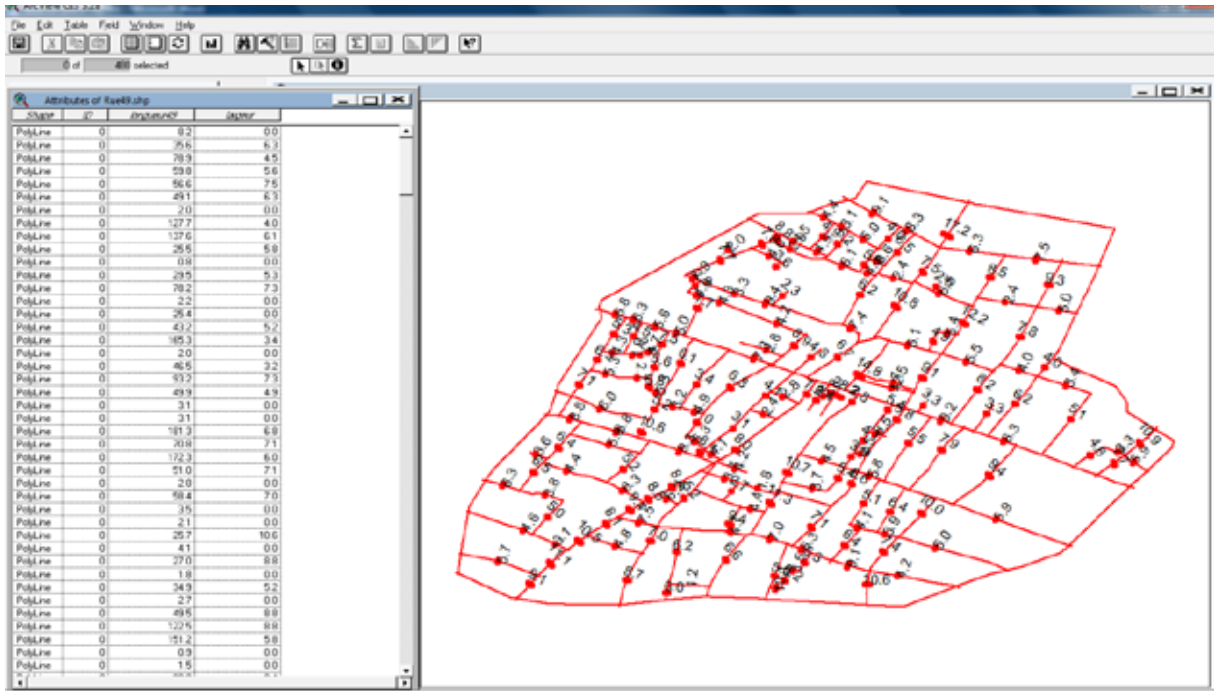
ArcView GIS 3.2a

File Edit Table Field Window Help

0 of 488 selected

Attributes of Rue49.shp

| Shape | ID | longueur49 | lapmr |
|---|---|---|---|
| PolyLine | 0 | 8.2 | 0.0 |
| PolyLine | 0 | 35.6 | 6.3 |
| PolyLine | 0 | 78.9 | 4.5 |
| PolyLine | 0 | 59.8 | 5.6 |
| PolyLine | 0 | 56.6 | 7.5 |
| PolyLine | 0 | 49.1 | 6.3 |
| PolyLine | 0 | 2.0 | 0.0 |
| PolyLine | 0 | 127.7 | 4.0 |
| PolyLine | 0 | 137.6 | 6.1 |
| PolyLine | 0 | 25.5 | 5.8 |
| PolyLine | 0 | 0.8 | 0.0 |
| PolyLine | 0 | 29.5 | 5.3 |
| PolyLine | 0 | 78.2 | 7.3 |
| PolyLine | 0 | 2.2 | 0.0 |
| PolyLine | 0 | 25.4 | 0.0 |
| PolyLine | 0 | 43.2 | 5.2 |
| PolyLine | 0 | 165.3 | 3.4 |
| PolyLine | 0 | 2.0 | 0.0 |
| PolyLine | 0 | 46.5 | 3.2 |
| PolyLine | 0 | 93.2 | 7.3 |
| PolyLine | 0 | 49.9 | 4.9 |
| PolyLine | 0 | 3.1 | 0.0 |
| PolyLine | 0 | 3.1 | 0.0 |
| PolyLine | 0 | 181.3 | 6.8 |
| PolyLine | 0 | 70.8 | 7.1 |
| PolyLine | 0 | 172.3 | 6.0 |
| PolyLine | 0 | 51.0 | 7.1 |
| PolyLine | 0 | 2.0 | 0.0 |
| PolyLine | 0 | 58.4 | 7.0 |
| PolyLine | 0 | 3.5 | 0.0 |
| PolyLine | 0 | 2.1 | 0.0 |
| PolyLine | 0 | 25.7 | 10.6 |
| PolyLine | 0 | 4.1 | 0.0 |
| PolyLine | 0 | 27.0 | 8.8 |
| PolyLine | 0 | 1.8 | 0.0 |
| PolyLine | 0 | 34.9 | 5.2 |
| PolyLine | 0 | 2.7 | 0.0 |
| PolyLine | 0 | 49.5 | 8.8 |
| PolyLine | 0 | 122.5 | 8.8 |
| PolyLine | 0 | 151.2 | 5.8 |
| PolyLine | 0 | 0.9 | 0.0 |
| PolyLine | 0 | 1.5 | 0.0 |

17.2 5.3 5 6.5 6.0 3.4 7.8 4.0 5.1 6.5 5.2 3.3 6.3 6.9 6.0 7.0 7.9 5.5 6.4 10.6 5.2 6.2 6.3 5.0 6.1 6.0 6.2 6.6 6.1